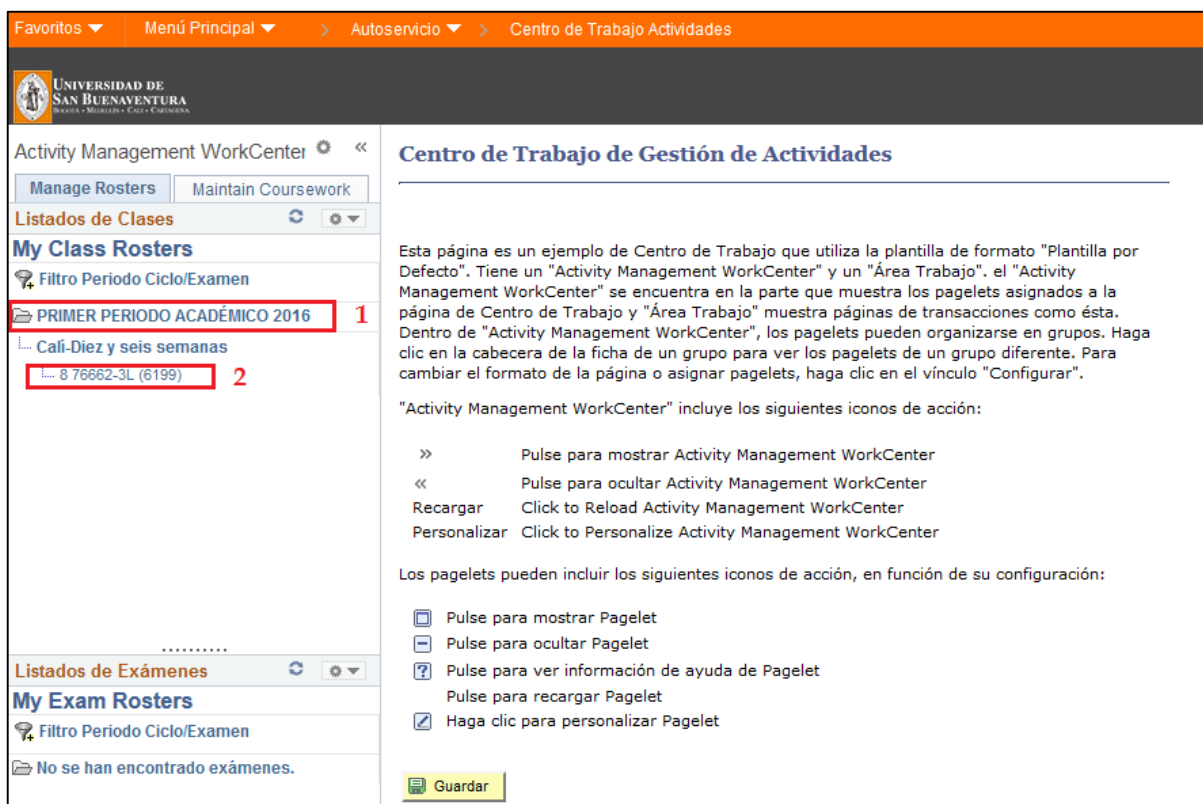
Favoritos ▼ Menú Principal ▼ > Autoservicio ▼ > Centro de Trabajo Actividades

UNIVERSIDAD DE SAN BUENAVENTURA
BOGOTÁ • MEDELLÍN • CALI • CARTAGENA

Activity Management WorkCenter «

Manage Rosters | Maintain Coursework

Listados de Clases

My Class Rosters

Filtro Periodo Ciclo/Examen

PRIMER PERIODO ACADÉMICO 2016 1

Calí-Diez y seis semanas

8 76662-3L (6199) 2

..........

Listados de Exámenes

My Exam Rosters

Filtro Periodo Ciclo/Examen

No se han encontrado exámenes.

Centro de Trabajo de Gestión de Actividades

Esta página es un ejemplo de Centro de Trabajo que utiliza la plantilla de formato "Plantilla por Defecto". Tiene un "Activity Management WorkCenter" y un "Área Trabajo". el "Activity Management WorkCenter" se encuentra en la parte que muestra los pagelets asignados a la página de Centro de Trabajo y "Área Trabajo" muestra páginas de transacciones como ésta. Dentro de "Activity Management WorkCenter", los pagelets pueden organizarse en grupos. Haga clic en la cabecera de la ficha de un grupo para ver los pagelets de un grupo diferente. Para cambiar el formato de la página o asignar pagelets, haga clic en el vínculo "Configurar".

"Activity Management WorkCenter" incluye los siguientes iconos de acción:

» Pulse para mostrar Activity Management WorkCenter
« Pulse para ocultar Activity Management WorkCenter
Recargar Click to Reload Activity Management WorkCenter
Personalizar Click to Personalize Activity Management WorkCenter

Los pagelets pueden incluir los siguientes iconos de acción, en función de su configuración:

Pulse para mostrar Pagelet
Pulse para ocultar Pagelet
Pulse para ver información de ayuda de Pagelet
Pulse para recargar Pagelet
Haga clic para personalizar Pagelet

Guardar